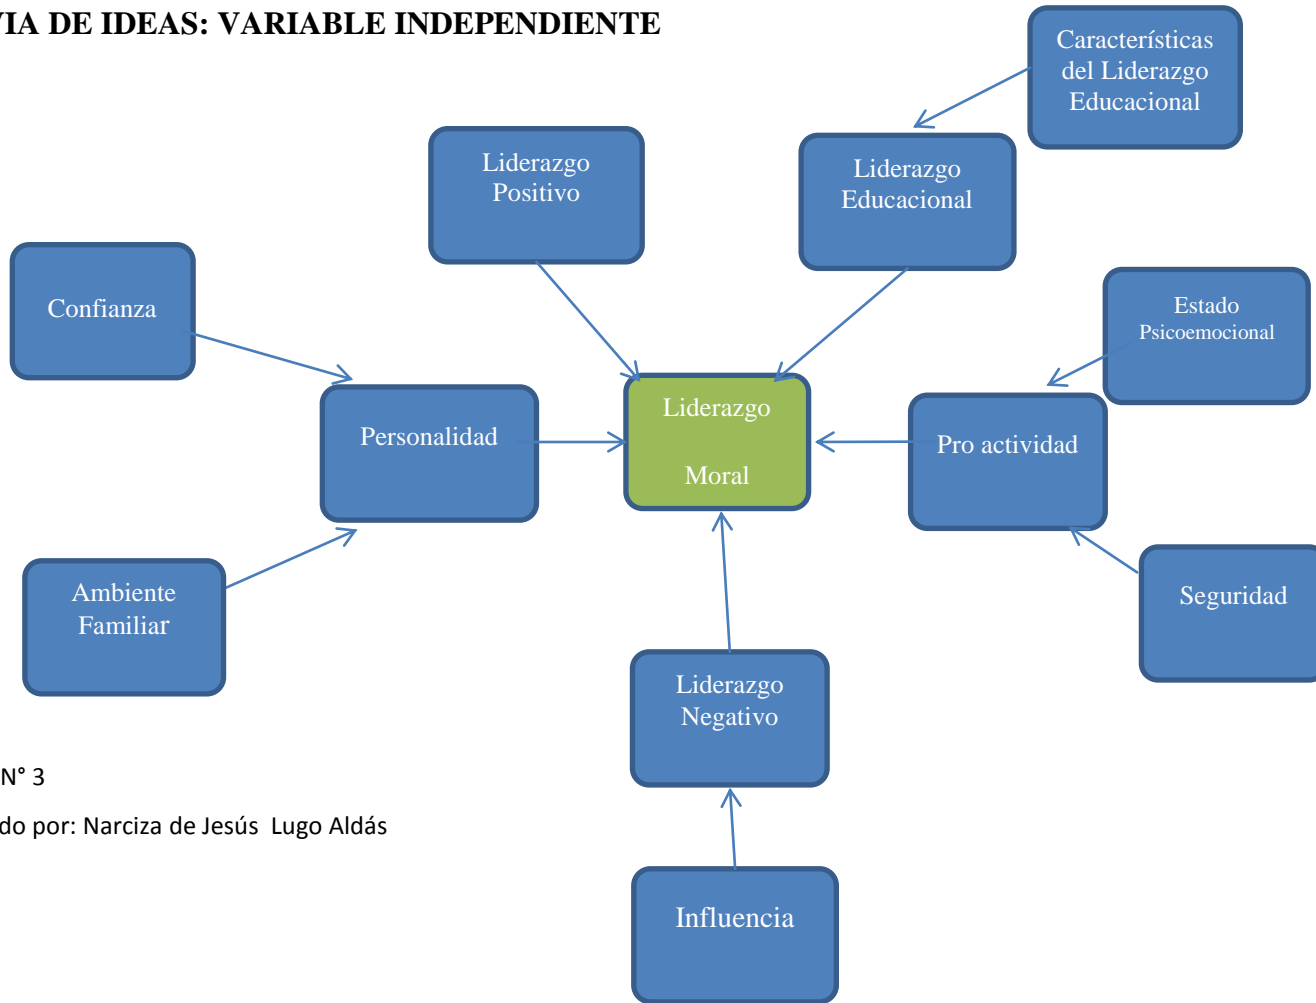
IA DE IDEAS: VARIABLE INDEPENDIENTE

Características del Liderazgo Educacional

Liderazgo Positivo

Liderazgo Educacional

Confianza

Estado Psicoemocional

Personalidad

Liderazgo

Moral

Pro actividad

Ambiente Familiar

Seguridad

Liderazgo Negativo

N° 3

do por: Narciza de Jesús Lugo Aldás

Influencia